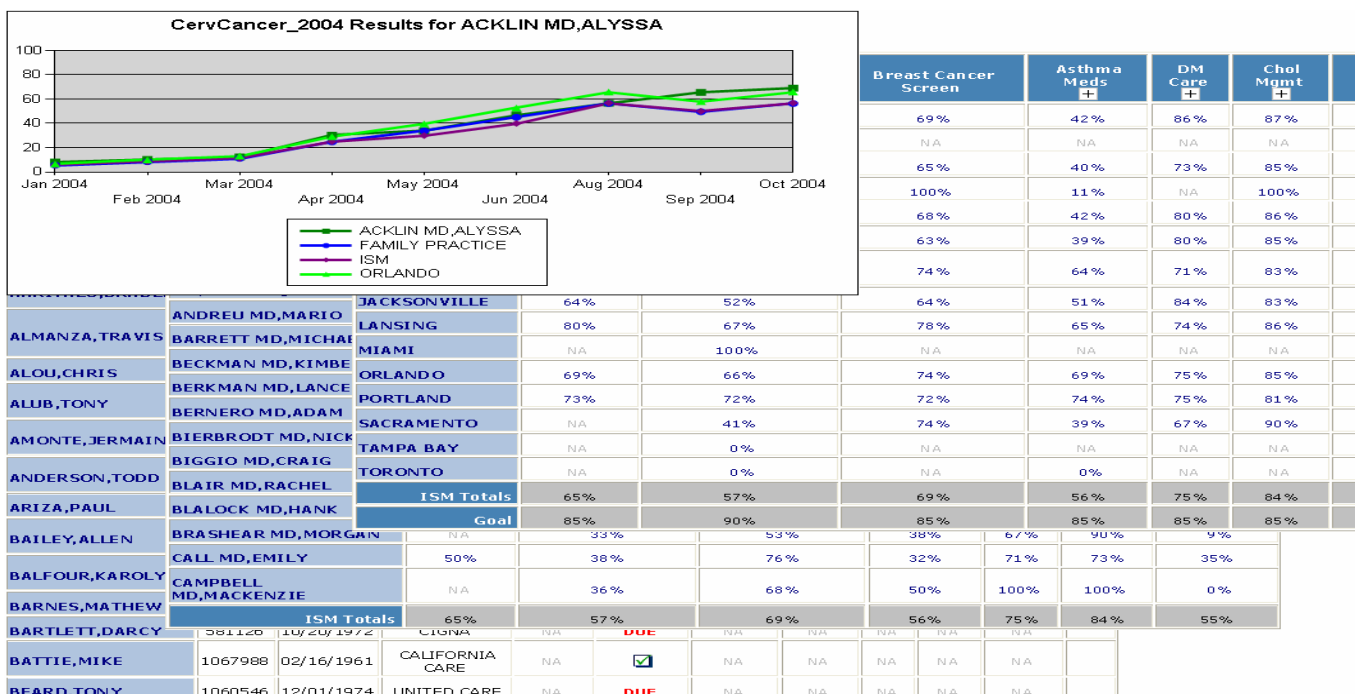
CervCancer_2004 Results for ACKLIN MD,ALYSSA

100
80
60
40
20
0

Jan 2004
Feb 2004
Mar 2004
Apr 2004
May 2004
Jun 2004
Aug 2004
Sep 2004
Oct 2004

ACKLIN MD,ALYSSA
FAMILY PRACTICE
ISM
ORLANDO

| Breast Cancer Screen | Asthma Meds | DM Care | Chol Mgmt |
|---|---|---|---|
| 69% | 42% | 86% | 87% |
| NA | NA | NA | NA |
| 65% | 40% | 73% | 85% |
| 100% | 11% | NA | 100% |
| 68% | 42% | 80% | 86% |
| 63% | 39% | 80% | 85% |
| 74% | 64% | 71% | 83% |

| | | | | | | |
|---|---|---|---|---|---|---|
| JACKSONVILLE | 64% | 52% | 64% | 51% | 84% | 83% |
| LANSING | 80% | 67% | 78% | 65% | 74% | 86% |
| MIAMI | NA | 100% | NA | NA | NA | NA |
| ORLANDO | 69% | 66% | 74% | 69% | 75% | 85% |
| PORTLAND | 73% | 72% | 72% | 74% | 75% | 81% |
| SACRAMENTO | NA | 41% | 74% | 39% | 67% | 90% |
| TAMPA BAY | NA | 0% | NA | NA | NA | NA |
| TORONTO | NA | 0% | NA | 0% | NA | NA |
| ISM Totals | 65% | 57% | 69% | 56% | 75% | 84% |
| Goal | 85% | 90% | 85% | 85% | 85% | 85% |

ANDREU MD,MARIO
BARRETT MD,MICHAE
BECKMAN MD,KIMBE
BERKMAN MD,LANCE
BERNERO MD,ADAM
BIERBRODT MD,NICK
BIGGIO MD,CRAIG
BLAIR MD,RACHEL
BLALOCK MD,HANK

| | | | | | | | |
|---|---|---|---|---|---|---|---|
| BRASHEAR MD,MORGAN | NA | 33% | 53% | 38% | 67% | 90% | 9% |
| CALL MD,EMILY | 50% | 38% | 76% | 32% | 71% | 73% | 35% |
| CAMPBELL MD,MACKENZIE | NA | 36% | 68% | 50% | 100% | 100% | 0% |
| ISM Totals | 65% | 57% | 69% | 56% | 75% | 84% | 55% |

ALMANZA,TRAVIS
ALOU,CHRIS
ALUB,TONY
AMONTE,JERMAIN
ANDERSON,TODD
ARIZA,PAUL
BAILEY,ALLEN
BALFOUR,KAROLY
BARNES,MATHEW

| | | | | | | | | | | | |
|---|---|---|---|---|---|---|---|---|---|---|---|
| BARTLETT,DARCY | 581126 | 10/20/1972 | CIGNA | NA | DUE | NA | NA | NA | NA | NA | |
| BATTIE,MIKE | 1067988 | 02/16/1961 | CALIFORNIA CARE | NA | | NA | NA | NA | NA | NA | |
| BEARD,TONY | 1060546 | 12/01/1974 | UNITED CARE | NA | DUE | NA | NA | NA | NA | NA | |